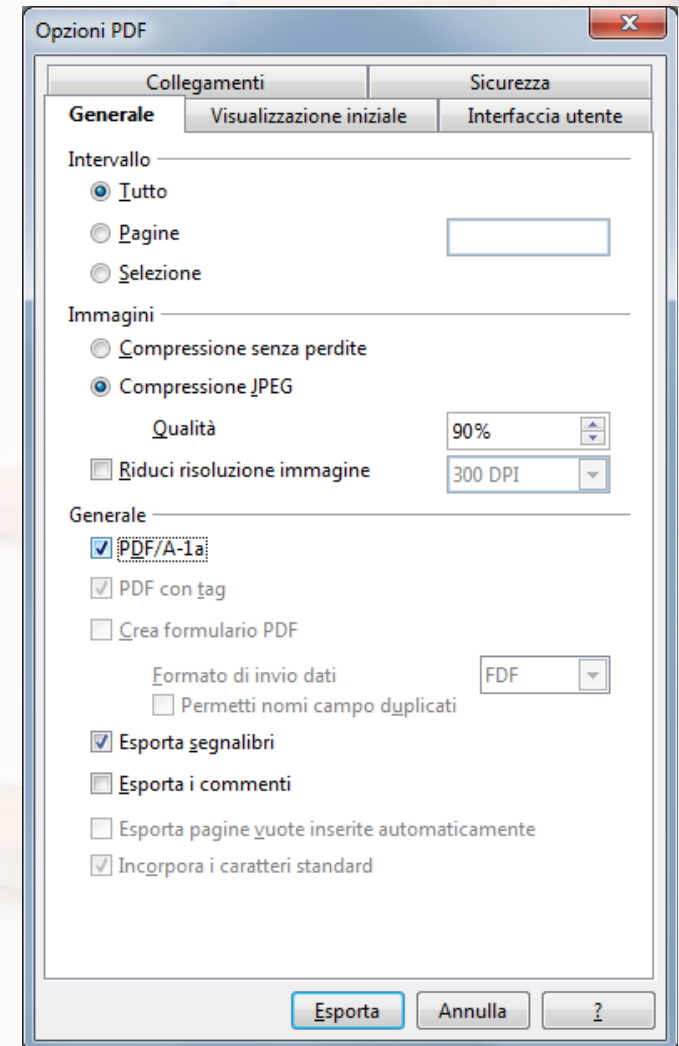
Opzioni PDF

Collegamenti
Sicurezza
Generale
Visualizzazione iniziale
Interfaccia utente

Intervallo
Tutto
Pagine
Selezione

Immagini
Compressione senza perdite
Compressione JPEG
Qualità 90%
Riduci risoluzione immagine 300 DPI

Generale
PDF/A-1a
PDF con tag
Crea formulario PDF
Formato di invio dati FDF
Permetti nomi campo duplicati
Esporta segnalibri
Esporta i commenti
Esporta pagine vuote inserite automaticamente
Incorpora i caratteri standard

Esporta
Annulla
?